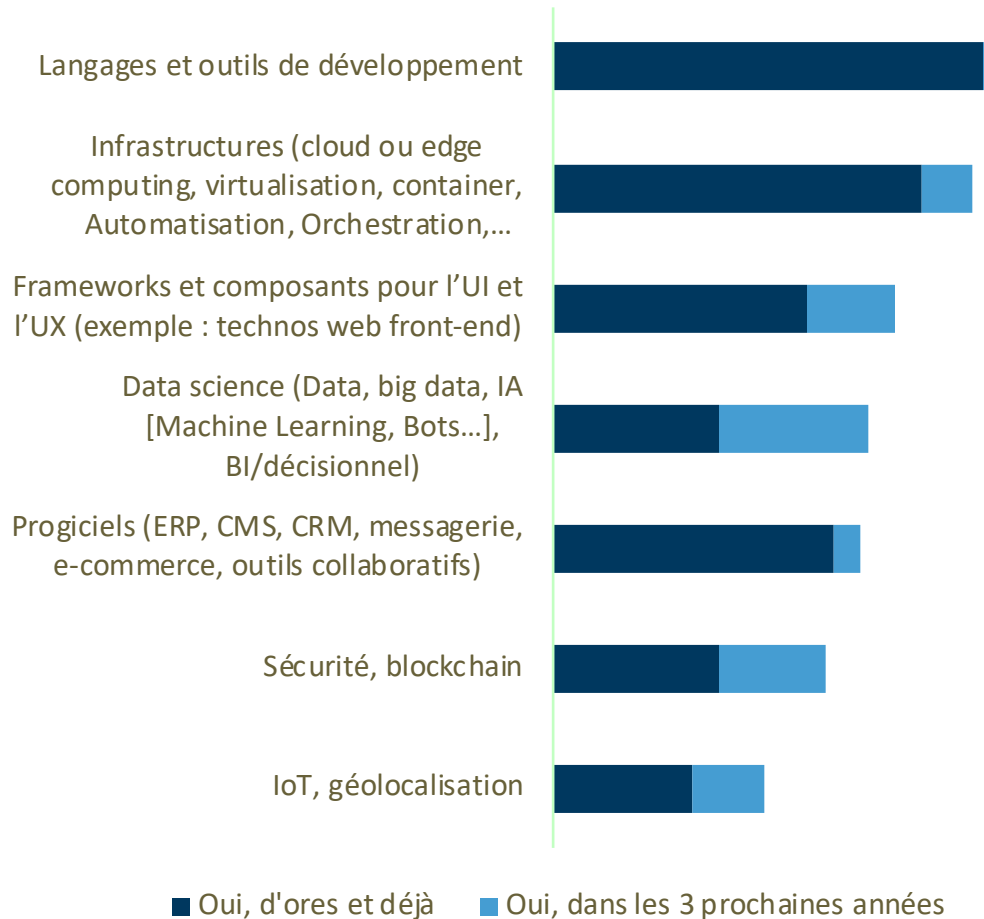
Langages et outils de développement

Infrastructures (cloud ou edge computing, virtualisation, container, Automatisation, Orchestration,…

Frameworks et composants pour l'UI et l'UX (exemple : technos web front-end)

Data science (Data, big data, IA [Machine Learning, Bots…], BI/décisionnel)

Progiciels (ERP, CMS, CRM, messagerie, e-commerce, outils collaboratifs)

Sécurité, blockchain

IoT, géolocalisation

Oui, d'ores et déjà    Oui, dans les 3 prochaines années